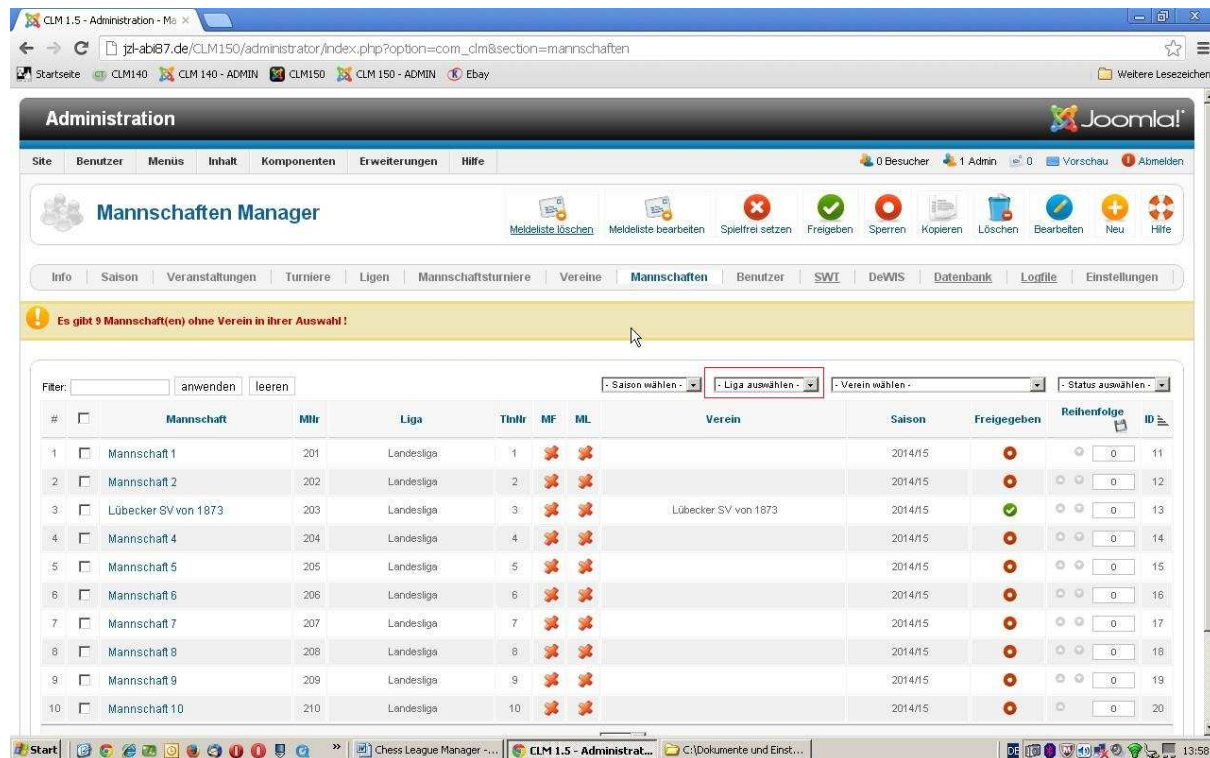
CLM 1.5 - Administration - Ma ×

jzl-abi87.de/CLM150/administrator/index.php?option=com_clm&section=mannschaften

Startseite CLM140 CLM 140 - ADMIN CLM150 CLM 150 - ADMIN Ebay Weitere Lesezeichen

Administration Joomla!

Site Benutzer Menüs Inhalt Komponenten Erweiterungen Hilfe 0 Besucher 1 Admin 0 Vorschau Abmelden

Mannschaften Manager

Meldeliste löschen Meldeliste bearbeiten Spielfrei setzen Freigeben Sperren Kopieren Löschen Bearbeiten Neu Hilfe

Info | Saison | Veranstaltungen | Turniere | Ligen | Mannschaftsturniere | Vereine | Mannschaften | Benutzer | SWT | DeWIS | Datenbank | Logfile | Einstellungen

Es gibt 9 Mannschaft(en) ohne Verein in ihrer Auswahl !

Filter: anwenden leeren - Saison wählen - - Liga auswählen - - Verein wählen - - Status auswählen -

| # | | Mannschaft | MNr | Liga | TlnNr | MF | ML | Verein | Saison | Freigegeben | Reihenfolge | ID |
|---|---|---|---|---|---|---|---|---|---|---|---|---|
| 1 | | Mannschaft 1 | 201 | Landesliga | 1 | | | | 2014/15 | | 0 | 11 |
| 2 | | Mannschaft 2 | 202 | Landesliga | 2 | | | | 2014/15 | | 0 | 12 |
| 3 | | Lübecker SV von 1873 | 203 | Landesliga | 3 | | | Lübecker SV von 1873 | 2014/15 | | 0 | 13 |
| 4 | | Mannschaft 4 | 204 | Landesliga | 4 | | | | 2014/15 | | 0 | 14 |
| 5 | | Mannschaft 5 | 205 | Landesliga | 5 | | | | 2014/15 | | 0 | 15 |
| 6 | | Mannschaft 6 | 206 | Landesliga | 6 | | | | 2014/15 | | 0 | 16 |
| 7 | | Mannschaft 7 | 207 | Landesliga | 7 | | | | 2014/15 | | 0 | 17 |
| 8 | | Mannschaft 8 | 208 | Landesliga | 8 | | | | 2014/15 | | 0 | 18 |
| 9 | | Mannschaft 9 | 209 | Landesliga | 9 | | | | 2014/15 | | 0 | 19 |
| 10 | | Mannschaft 10 | 210 | Landesliga | 10 | | | | 2014/15 | | 0 | 20 |

Start Chess League Manager -... CLM 1.5 - Administrat... C:\Dokumente und Einst... 13:58